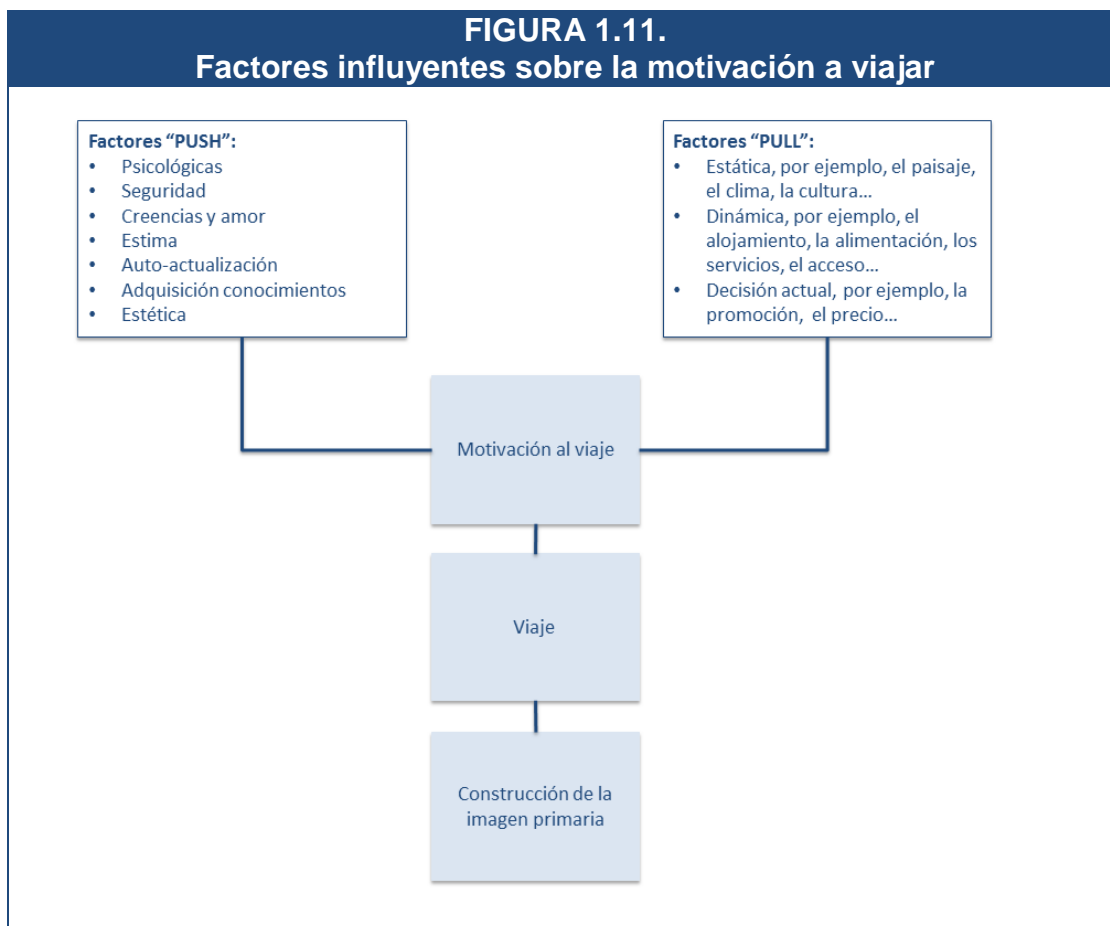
FIGURA 1.11.
Factores influyentes sobre la motivación a viajar

Factores "PUSH":
- Psicológicas
- Seguridad
- Creencias y amor
- Estima
- Auto-actualización
- Adquisición conocimientos
- Estética

Factores "PULL":
- Estática, por ejemplo, el paisaje, el clima, la cultura…
- Dinámica, por ejemplo, el alojamiento, la alimentación, los servicios, el acceso…
- Decisión actual, por ejemplo, la promoción, el precio…

Motivación al viaje

Viaje

Construcción de la imagen primaria